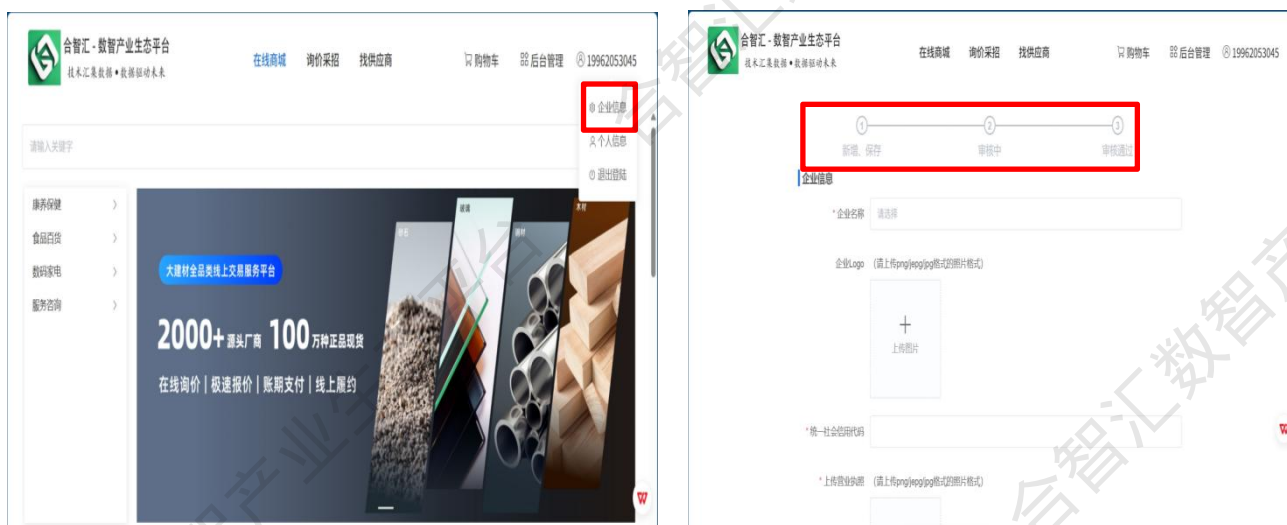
合智汇 · 数智产业生态平台
技术汇集数据 • 数据驱动未来

在线商城 询价采招 找供应商 购物车 后台管理 19962053045

企业信息
个人信息
退出登陆

请输入关键字

康养保健
食品百货
数码家电
服务咨询

大建材全品类线上交易服务平台

2000+ 源头厂商 100 万种正品现货

在线询价 | 极速报价 | 账期支付 | 线上履约

合智汇 · 数智产业生态平台
技术汇集数据 • 数据驱动未来

在线商城 询价采招 找供应商 购物车 后台管理 19962053045

1 新增、保存
2 审核中
3 审核通过

企业信息

* 企业名称 请选择

企业Logo (请上传png/jepg/jpg格式的图片格式)

+
上传图片

* 统一社会信用代码

* 上传营业执照 (请上传png/jepg/jpg格式的图片格式)